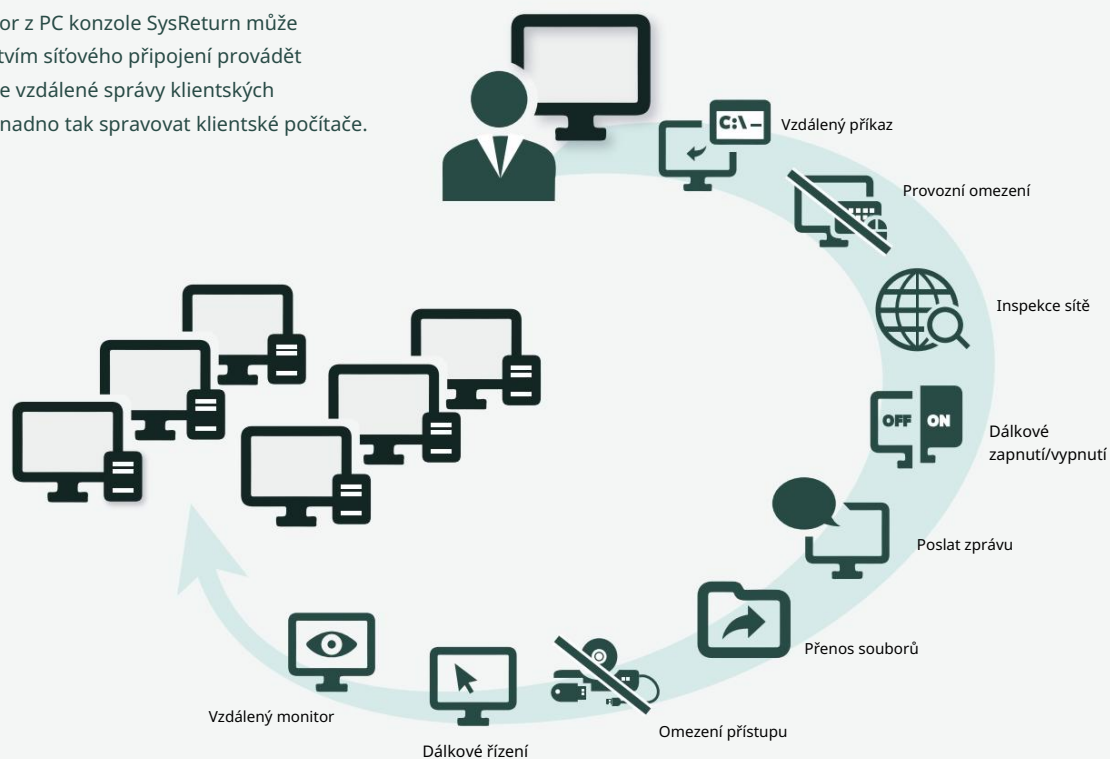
or z PC konzole SysReturn může tvím síťového připojení provádět e vzdálené správy klientských nadno tak spravovat klientské počítače.

C:\_

Vzdálený příkaz

Provozní omezení

Inspekce sítě

OFF ON

Dálkové zapnutí/vypnutí

Poslat zprávu

Přenos souborů

Omezení přístupu

Dálkové řízení

Vzdálený monitor